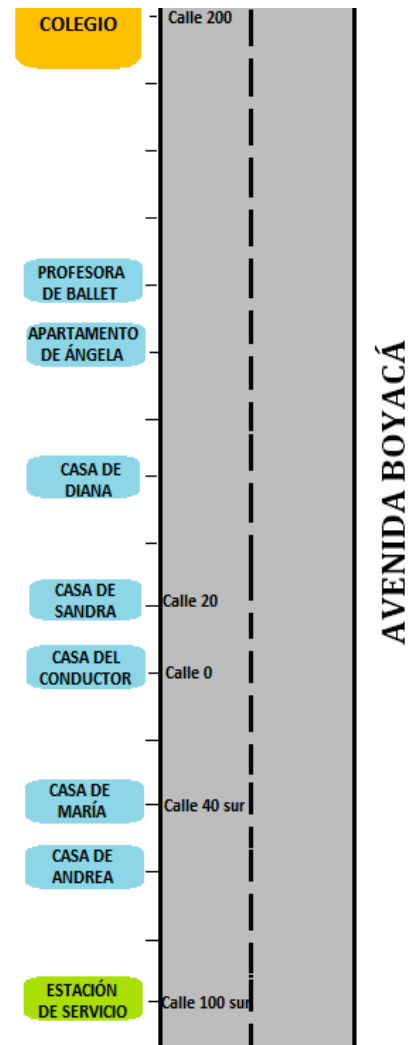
COLEGIO

Calle 200

PROFESORA DE BALLET

APARTAMENTO DE ÁNGELA

CASA DE DIANA

CASA DE SANDRA

Calle 20

CASA DEL CONDUCTOR

Calle 0

CASA DE MARÍA

Calle 40 sur

CASA DE ANDREA

ESTACIÓN DE SERVICIO

Calle 100 sur

AVENIDA BOYACÁ